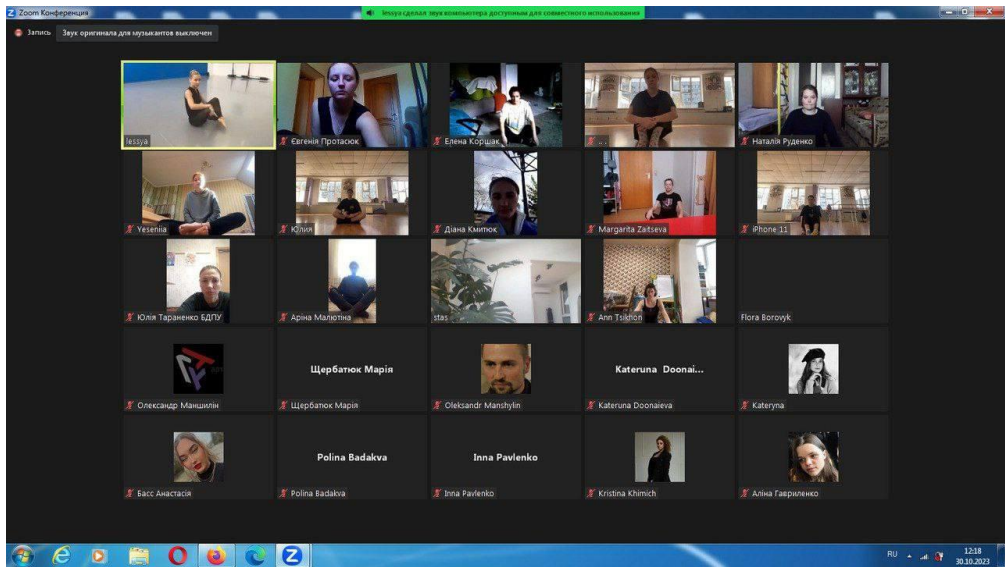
Zoom Конференция

Jessya сделал звук компьютера доступным для совместного использования

Запись

Звук оригинала для музыкантов выключен

Jessya

Євгенія Протасюк

Елена Корщак

...

Наталія Руденко

Yesenia

Юлия

Діана Кмитюк

Margarita Zaitseva

iPhone 11

Юлія Тараненко БДПУ

Аріна Малютіна

stas

Ann Tsikhon

Flora Borovyk

Олександр Маншилін

Щербатюк Марія

Щербатюк Марія

Oleksandr Manshylin

Kateruna Doonai...

Kateruna Doonaieva

Kateryna

Басс Анастасія

Polina Badakva

Polina Badakva

Inna Pavlenko

Inna Pavlenko

Kristina Khimich

Аліна Гавриленко

RU

12:18
30.10.2023